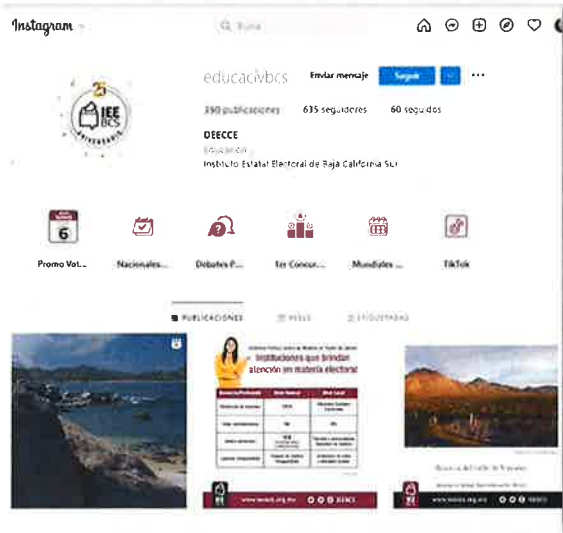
Instagram

Q Busca

educacivbcs Enviar mensaje Seguir

390 publicaciones 635 seguidores 60 seguidos

DEECCE

Educación

Instituto Estatal Electoral de Baja California Sur

25 IEE BCS ANIVERSARIO

6

Promo Vot... Nacionales... Debates P... 1er Concur... Mundiales ... TikTok

PUBLICACIONES REELS ETIQUETADAS

Instituciones que brindan atención en materia electoral

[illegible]

www.ieebcs.org.mx IEEBCS

www.ieebcs.org.mx IEEBCS